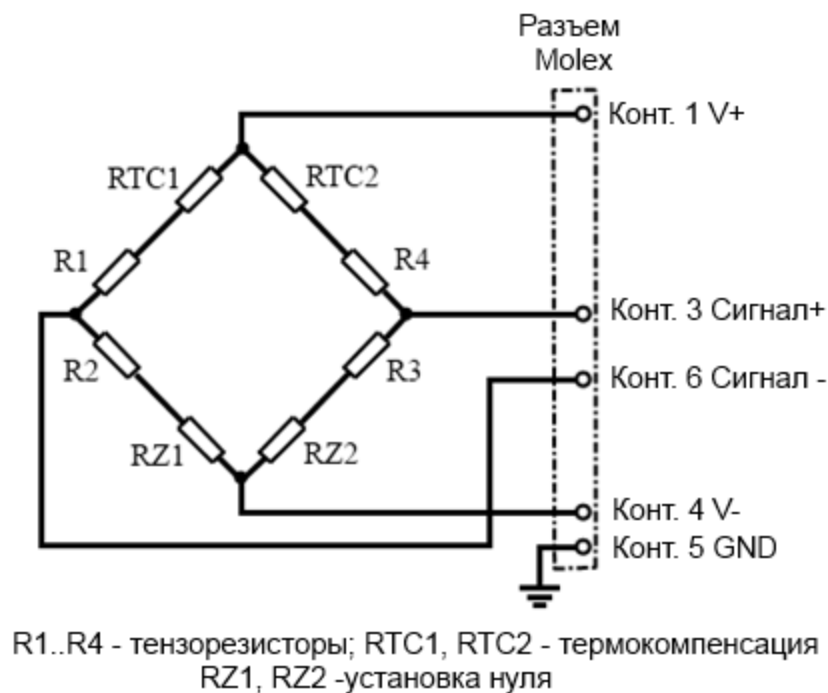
Разъем Molex

Конт. 1 V+

RTC1

RTC2

R1

R4

Конт. 3 Сигнал+

R2

R3

Конт. 6 Сигнал -

RZ1

RZ2

Конт. 4 V-

Конт. 5 GND

R1..R4 - тензорезисторы; RTC1, RTC2 - термокомпенсация
RZ1, RZ2 -установка нуля